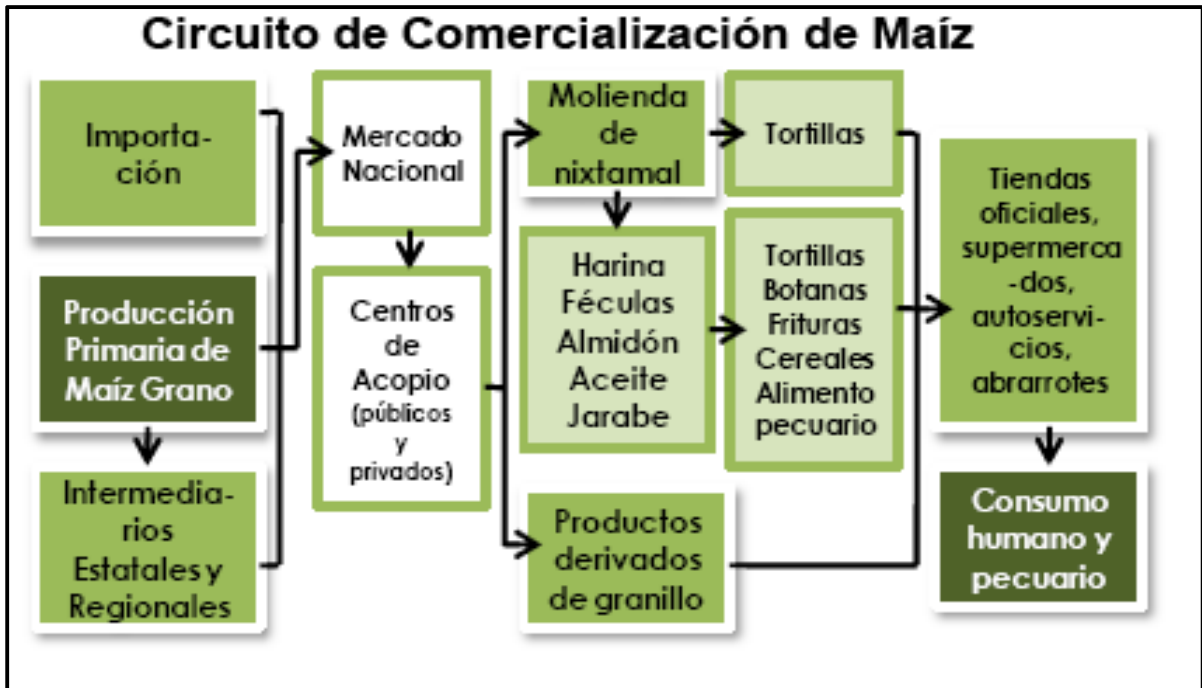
Circuito de Comercialización de Maíz

Importa-ción

Producción Primaria de Maíz Grano

Intermedia-rios Estatales y Regionales

Mercado Nacional

Centros de Acopio (públicos y privados)

Molienda de nixtamal

Harina Féculas Almidón Aceite Jarabe

Productos derivados de granillo

Tortillas

Tortillas Botanas Frituras Cereales Alimento pecuario

Tiendas oficiales, supermerca-dos, autoservi-cios, abrarrotes

Consumo humano y pecuario